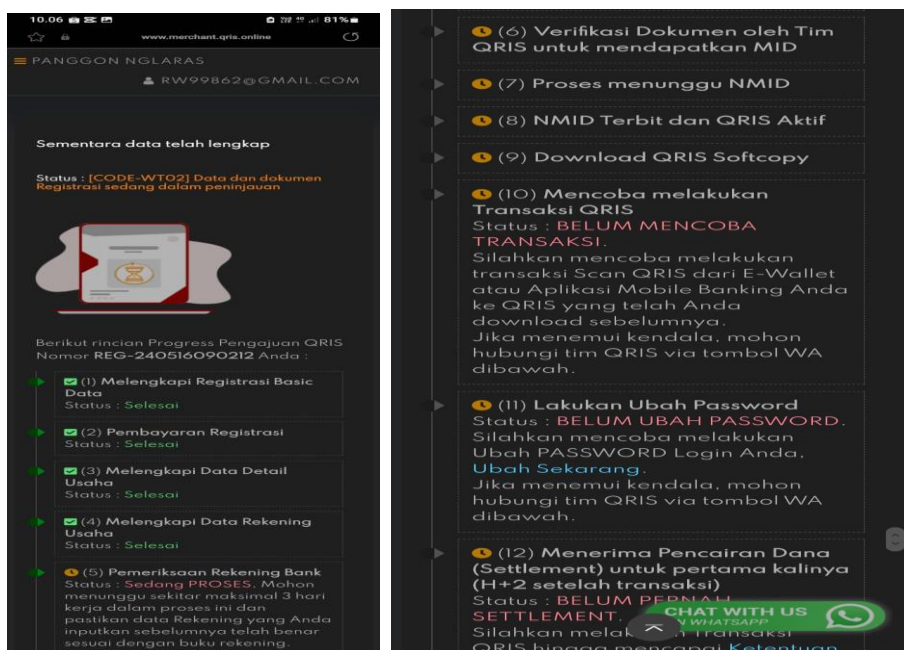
10.06 81%
www.merchant.qris.online
PANGGON NGLARAS
RW99862@GMAIL.COM

Sementara data telah lengkap

Status : [CODE-WT02] Data dan dokumen Registrasi sedang dalam peninjauan

Berikut rincian Progress Pengajuan QRIS Nomor REG-240516090212 Anda :

(1) Melengkapi Registrasi Basic Data
Status : Selesai

(2) Pembayaran Registrasi
Status : Selesai

(3) Melengkapi Data Detail Usaha
Status : Selesai

(4) Melengkapi Data Rekening Usaha
Status : Selesai

(5) Pemeriksaan Rekening Bank
Status : Sedang PROSES. Mohon menunggu sekitar maksimal 3 hari kerja dalam proses ini dan pastikan data Rekening yang Anda inputkan sebelumnya telah benar sesuai dengan buku rekening.

(6) Verifikasi Dokumen oleh Tim QRIS untuk mendapatkan MID

(7) Proses menunggu NMID

(8) NMID Terbit dan QRIS Aktif

(9) Download QRIS Softcopy

(10) Mencoba melakukan Transaksi QRIS
Status : BELUM MENCOBA TRANSAKSI.
Silahkan mencoba melakukan transaksi Scan QRIS dari E-Wallet atau Aplikasi Mobile Banking Anda ke QRIS yang telah Anda download sebelumnya.
Jika menemui kendala, mohon hubungi tim QRIS via tombol WA dibawah.

(11) Lakukan Ubah Password
Status : BELUM UBAH PASSWORD.
Silahkan mencoba melakukan Ubah PASSWORD Login Anda, Ubah Sekarang.
Jika menemui kendala, mohon hubungi tim QRIS via tombol WA dibawah.

(12) Menerima Pencairan Dana (Settlement) untuk pertama kalinya (H+2 setelah transaksi)
Status : BELUM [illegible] SETTLEMENT.
Silahkan melak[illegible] transaksi QRIS hingga mencapai Ketentuan

CHAT WITH US
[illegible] WHATSAPP